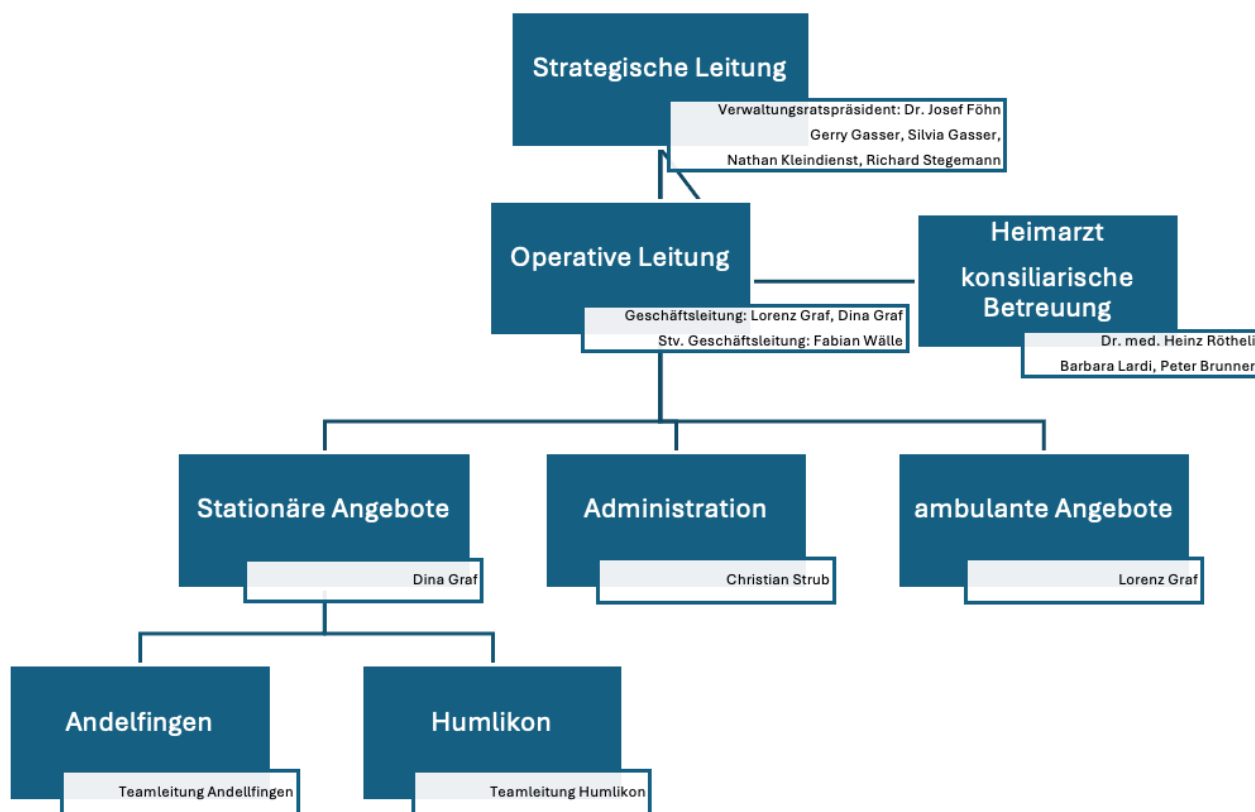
Strategische Leitung

Verwaltungsratspräsident: Dr. Josef Föhn
Gerry Gasser, Silvia Gasser,
Nathan Kleindienst, Richard Stegemann

Operative Leitung

Geschäftsleitung: Lorenz Graf, Dina Graf
Stv. Geschäftsleitung: Fabian Wälle

Heimarzt
konsiliarische Betreuung

Dr. med. Heinz Rötheli
Barbara Lardi, Peter Brunner

Stationäre Angebote

Dina Graf

Administration

Christian Strub

ambulante Angebote

Lorenz Graf

Andelfingen

Teamleitung Andellfingen

Humlikon

Teamleitung Humlikon